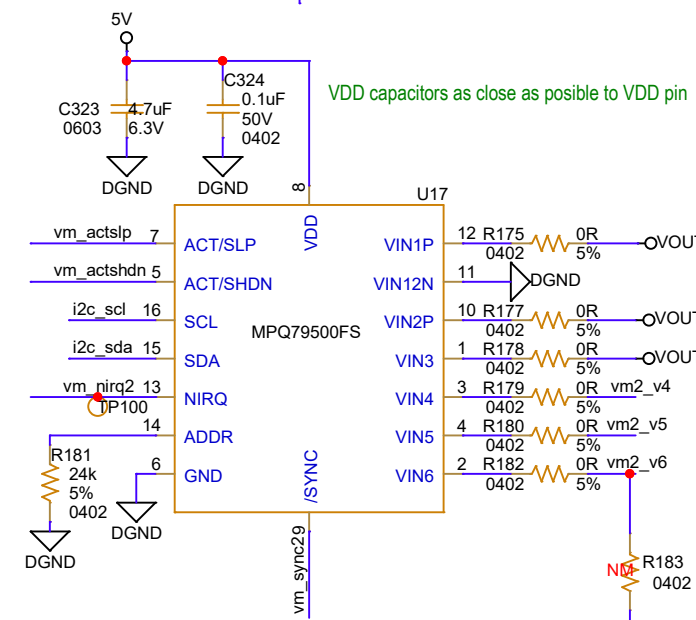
5V

C323 0603 4.7uF 6.3V

C324 0.1uF 50V 0402

DGND

DGND

VDD capacitors as close as posible to VDD pin

8

U17

VDD

vm_actslp 7 ACT/SLP

vm_actshdn 5 ACT/SHDN

i2c_scl 16 SCL

i2c_sda 15 SDA

vm_nirq2 13 NIRQ

TP100

14 ADDR

R181 24k 5% 0402

DGND

6 GND

DGND

MPQ79500FS

/SYNC

vm_sync29

VIN1P 12 R175 0402 0R 5% VOUT

VIN12N 11 DGND

VIN2P 10 R177 0402 0R 5% VOUT

VIN3 1 R178 0402 0R 5% VOUT

VIN4 3 R179 0402 0R 5% vm2_v4

VIN5 4 R180 0402 0R 5% vm2_v5

VIN6 2 R182 0402 0R 5% vm2_v6

R183 NM 0402